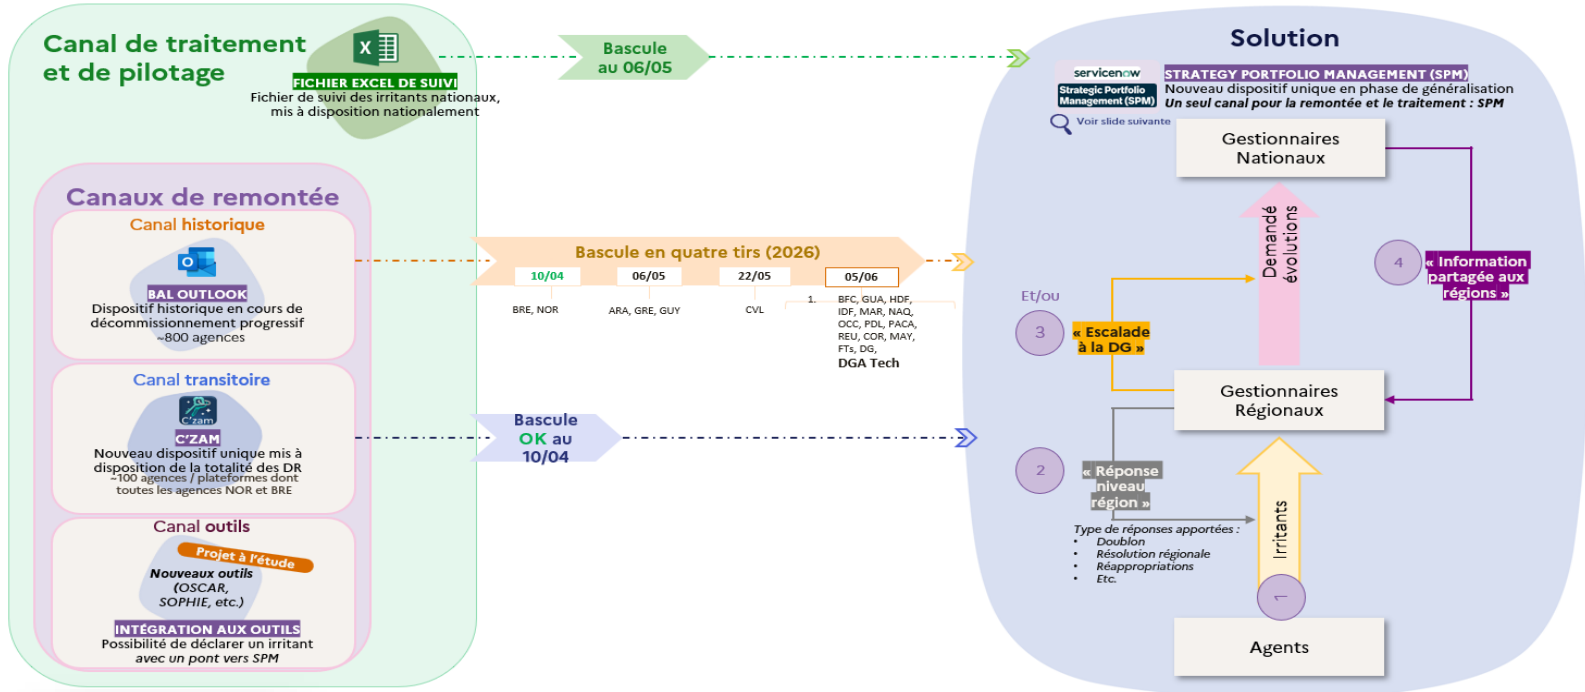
Canal de traitement et de pilotage

FICHIER EXCEL DE SUIVI
Fichier de suivi des irritants nationaux, mis à disposition nationalement

Bascule au 06/05

Solution

servicenow
Strategic Portfolio Management (SPM)
STRATEGY PORTFOLIO MANAGEMENT (SPM)
Nouveau dispositif unique en phase de généralisation
Un seul canal pour la remontée et le traitement : SPM
Voir slide suivante

Canaux de remontée

Canal historique
BAL OUTLOOK
Dispositif historique en cours de décommissionnement progressif
~800 agences

Bascule en quatre tirs (2026)

| 10/04 | 06/05 | 22/05 | 05/06 |
|---|---|---|---|
| BRE, NOR | ARA, GRE, GUY | CVL | BFC, GUA, HDF, IDF, MAR, NAQ, OCC, PDL, PACA, REU, COR, MAY, FTs, DG, DGA Tech |

1.

Canal transitoire
C'ZAM
Nouveau dispositif unique mis à disposition de la totalité des DR
~100 agences / plateformes dont toutes les agences NOR et BRE

Bascule OK au 10/04

Canal outils
Projet à l'étude
Nouveaux outils (OSCAR, SOPHIE, etc.)
INTÉGRATION AUX OUTILS
Possibilité de déclarer un irritant avec un pont vers SPM

Gestionnaires Nationaux

Demandé évolutions

4
« Information partagée aux régions »

Et/ou
3
« Escalade à la DG »

Gestionnaires Régionaux

2
« Réponse niveau région »

Type de réponses apportées :
• Doublon
• Résolution régionale
• Réappropriations
• Etc.

Irritants

1

Agents